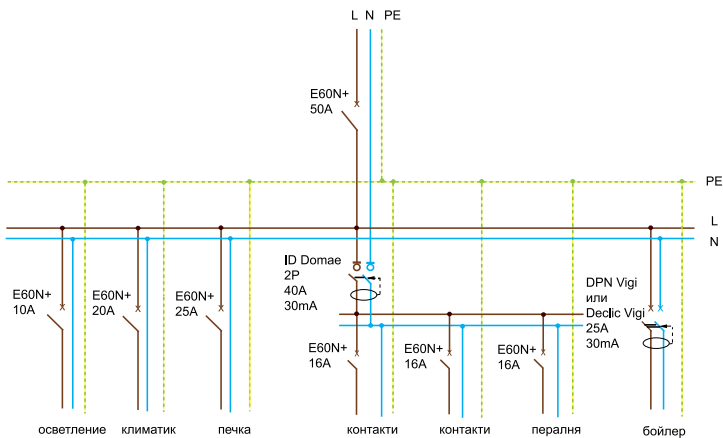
L N PE

E60N+
50A

PE

L

N

ID Domae
2P
40A
30mA

E60N+
10A

E60N+
20A

E60N+
25A

DPN Vigi
или
Declic Vigi
25A
30mA

E60N+
16A

E60N+
16A

E60N+
16A

осветление

климатик

печка

контакти

контакти

пералня

бойлер